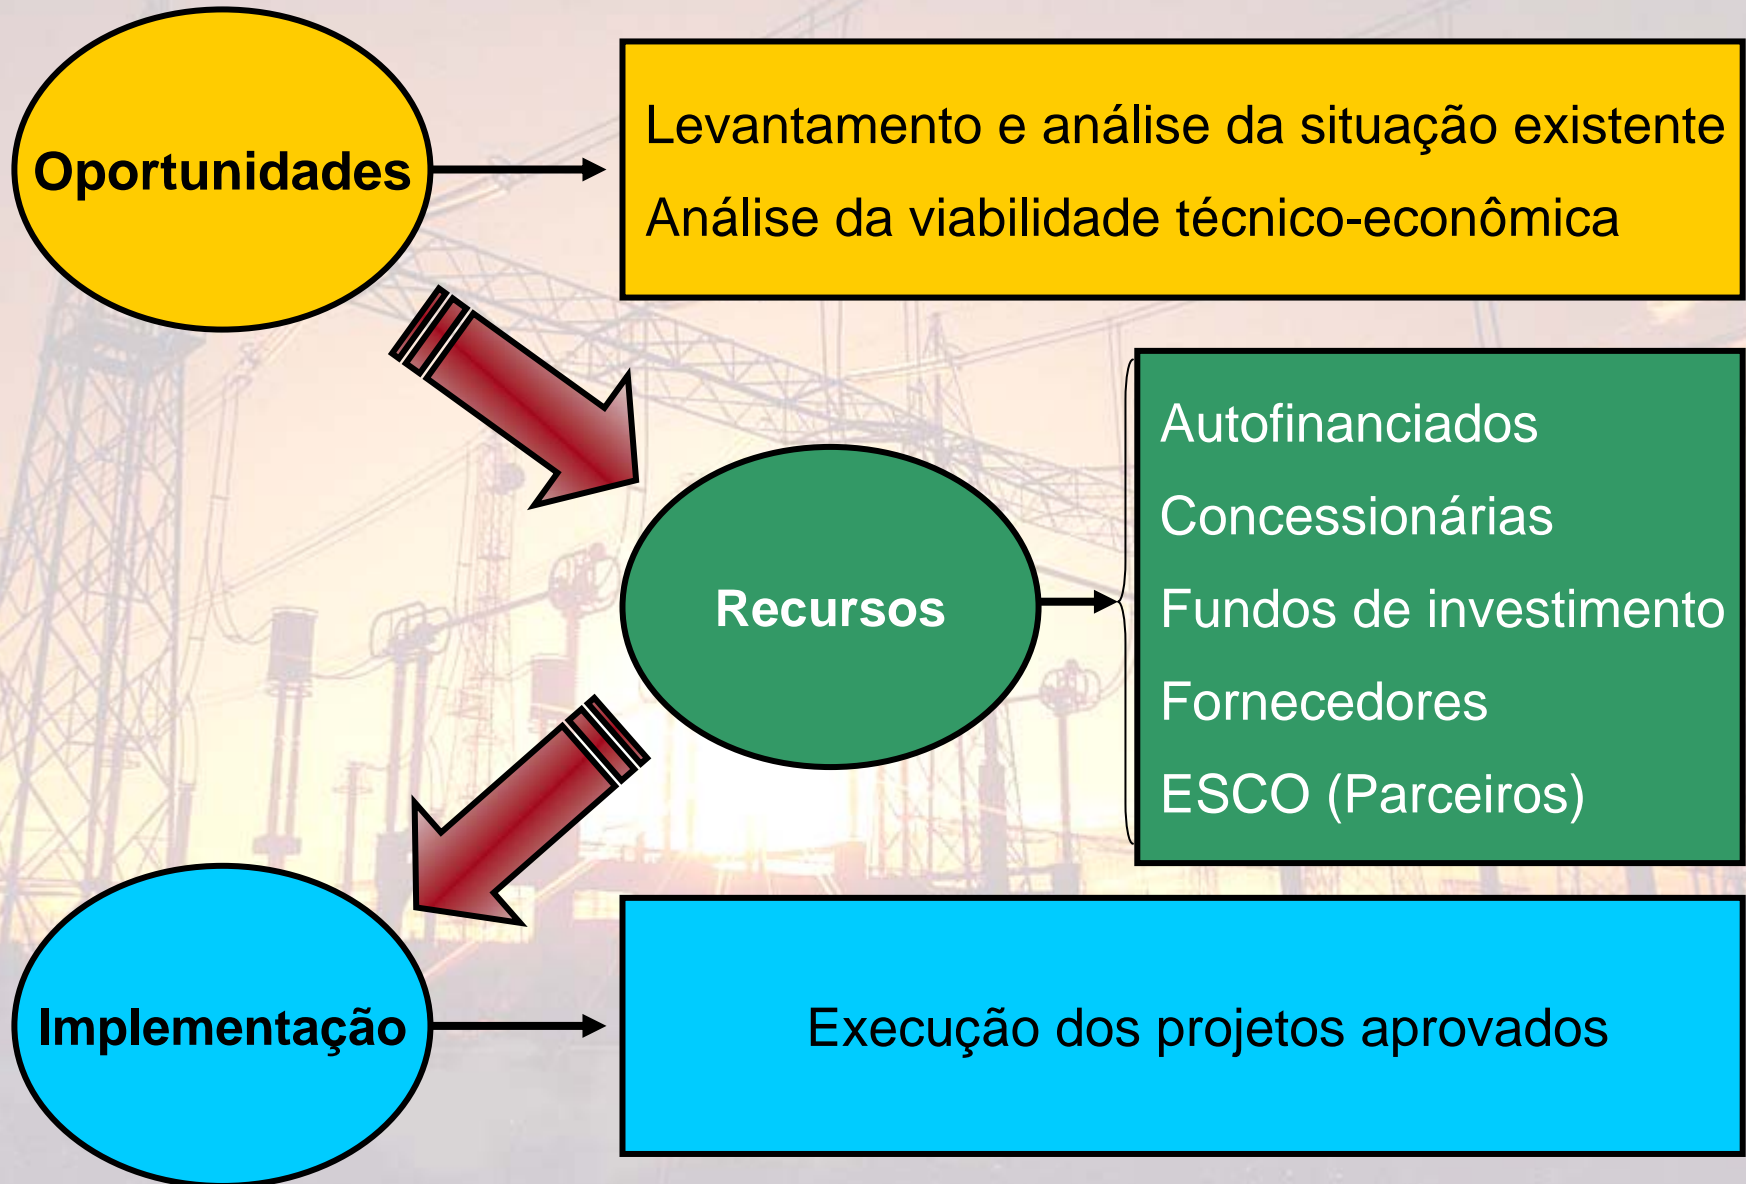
Oportunidades

Levantamento e análise da situação existente

Análise da viabilidade técnico-econômica

Recursos

Autofinanciados

Concessionárias

Fundos de investimento

Fornecedores

ESCO (Parceiros)

Implementação

Execução dos projetos aprovados